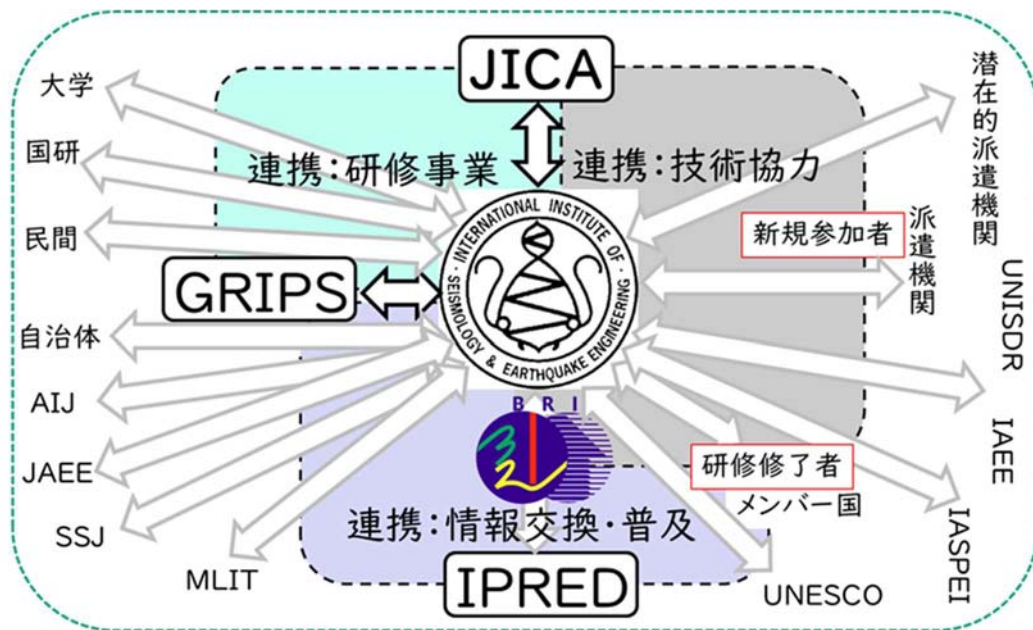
JICA

大学

国研

民間

GRIPS

自治体

AIJ

JAEE

SSJ

MLIT

連携:研修事業

連携:技術協力

INTERNATIONAL INSTITUTE OF SEISMOLOGY & EARTHQUAKE ENGINEERING

BRI

連携:情報交換・普及

IPRED

潜在的派遣機関

新規参加者

派遣機関

UNISDR

IAEE

研修修了者

メンバー国

IASPEI

UNESCO